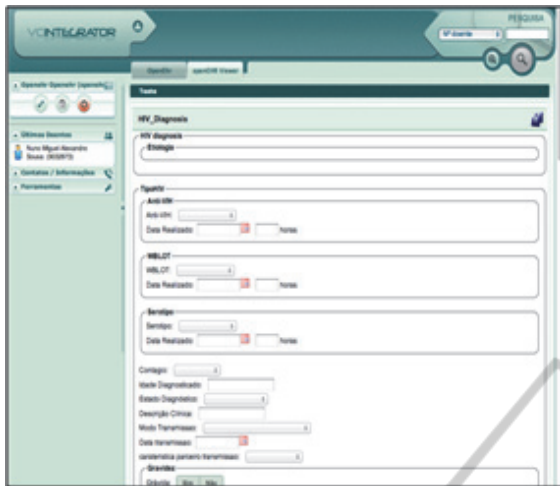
VCINTEGRATOR

PESQUISA

Nº doente

OpenEhr | openEHR Viewer

Operador Operador (operador)

Últimas Sessões

Nuno Miguel Alexandre Sousa (365870)

Contatos / Informações

Ferramentas

Teste

HIV_Diagnosis

HIV diagnosis

Etiologia

TipoHIV

Anti-VIH

Anti-VIH:

Data Realizado: horas

WBLOT

WBLOT:

Data Realizado: horas

Serotipo

Serotipo:

Data Realizado: horas

Contagio:

Idade Diagnosticado:

Estado Diagnóstico:

Descrição Clínica:

Modo Transmissao:

Data transmissao:

caraterística parceiro transmissao:

Gravidez

Gravidez: Sim Não